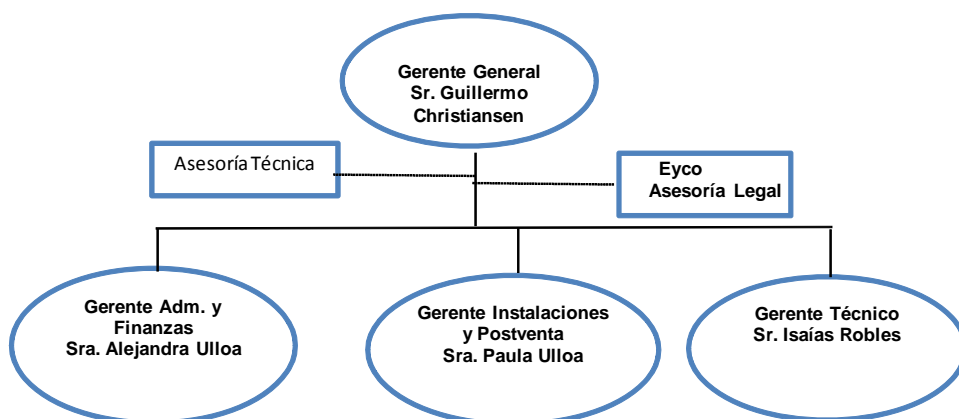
Gerente General
Sr. Guillermo Christiansen

Asesoría Técnica

Eyco
Asesoría Legal

Gerente Adm. y Finanzas
Sra. Alejandra Ulloa

Gerente Instalaciones y Postventa
Sra. Paula Ulloa

Gerente Técnico
Sr. Isaías Robles